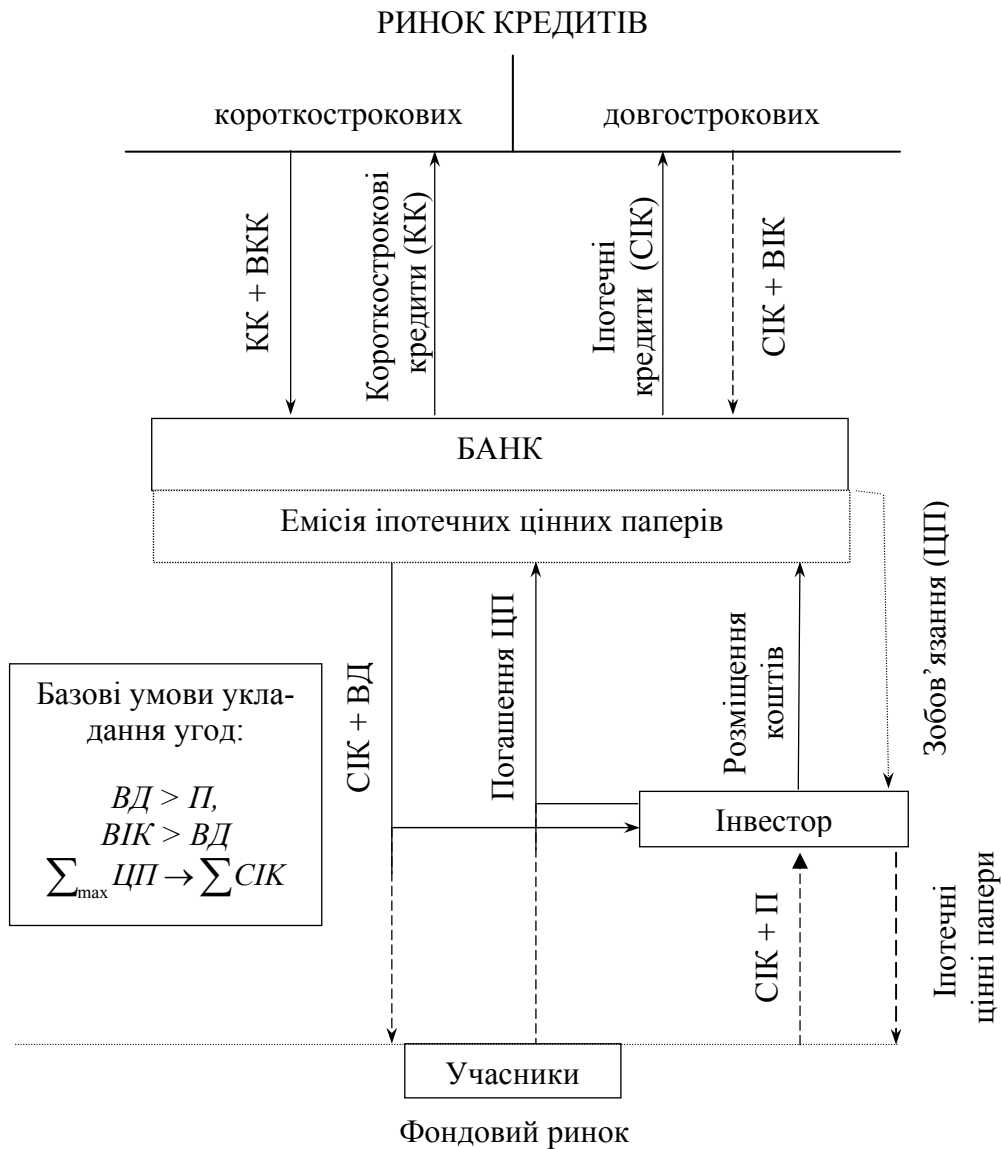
РИНОК КРЕДИТІВ

короткострокових

довгострокових

КК + ВКК

Короткострокові кредити (КК)

Іпотечні кредити (СІК)

СІК + ВІК

БАНК

Емісія іпотечних цінних паперів

Зобов'язання (ЦП)

СІК + ВД

Погашення ЦП

Розміщення коштів

Базові умови укладання угод:

$ВД > П,$
$ВІК > ВД$
$\sum_{\max} ЦП \rightarrow \sum СІК$

Інвестор

СІК + П

Іпотечні цінні папери

Учасники

Фондовий ринок